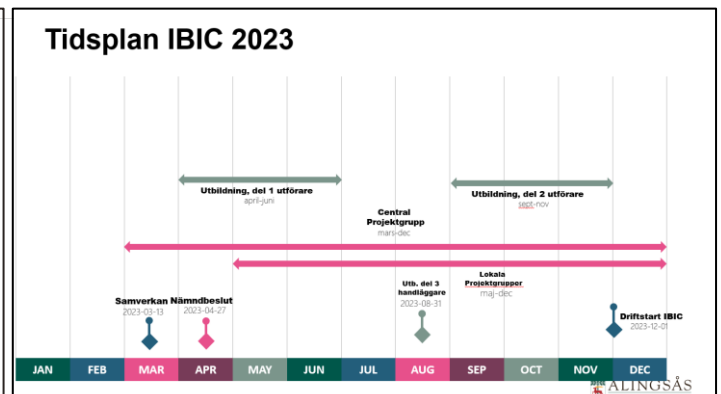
Tidsplan IBIC 2023

Utbildning, del 1 utförare
april-juni

Utbildning, del 2 utförare
sept-nov

Central Projektgrupp
mars-dec

Lokala Projektgrupper
maj-dec

Samverkan
2023-03-13

Nämndbeslut
2023-04-27

Utb. del 3 handläggare
2023-08-31

Driftstart IBIC
2023-12-01

| JAN | FEB | MAR | APR | MAY | JUN | JUL | AUG | SEP | OCT | NOV | DEC |
|---|---|---|---|---|---|---|---|---|---|---|---|

ALINGSÅS